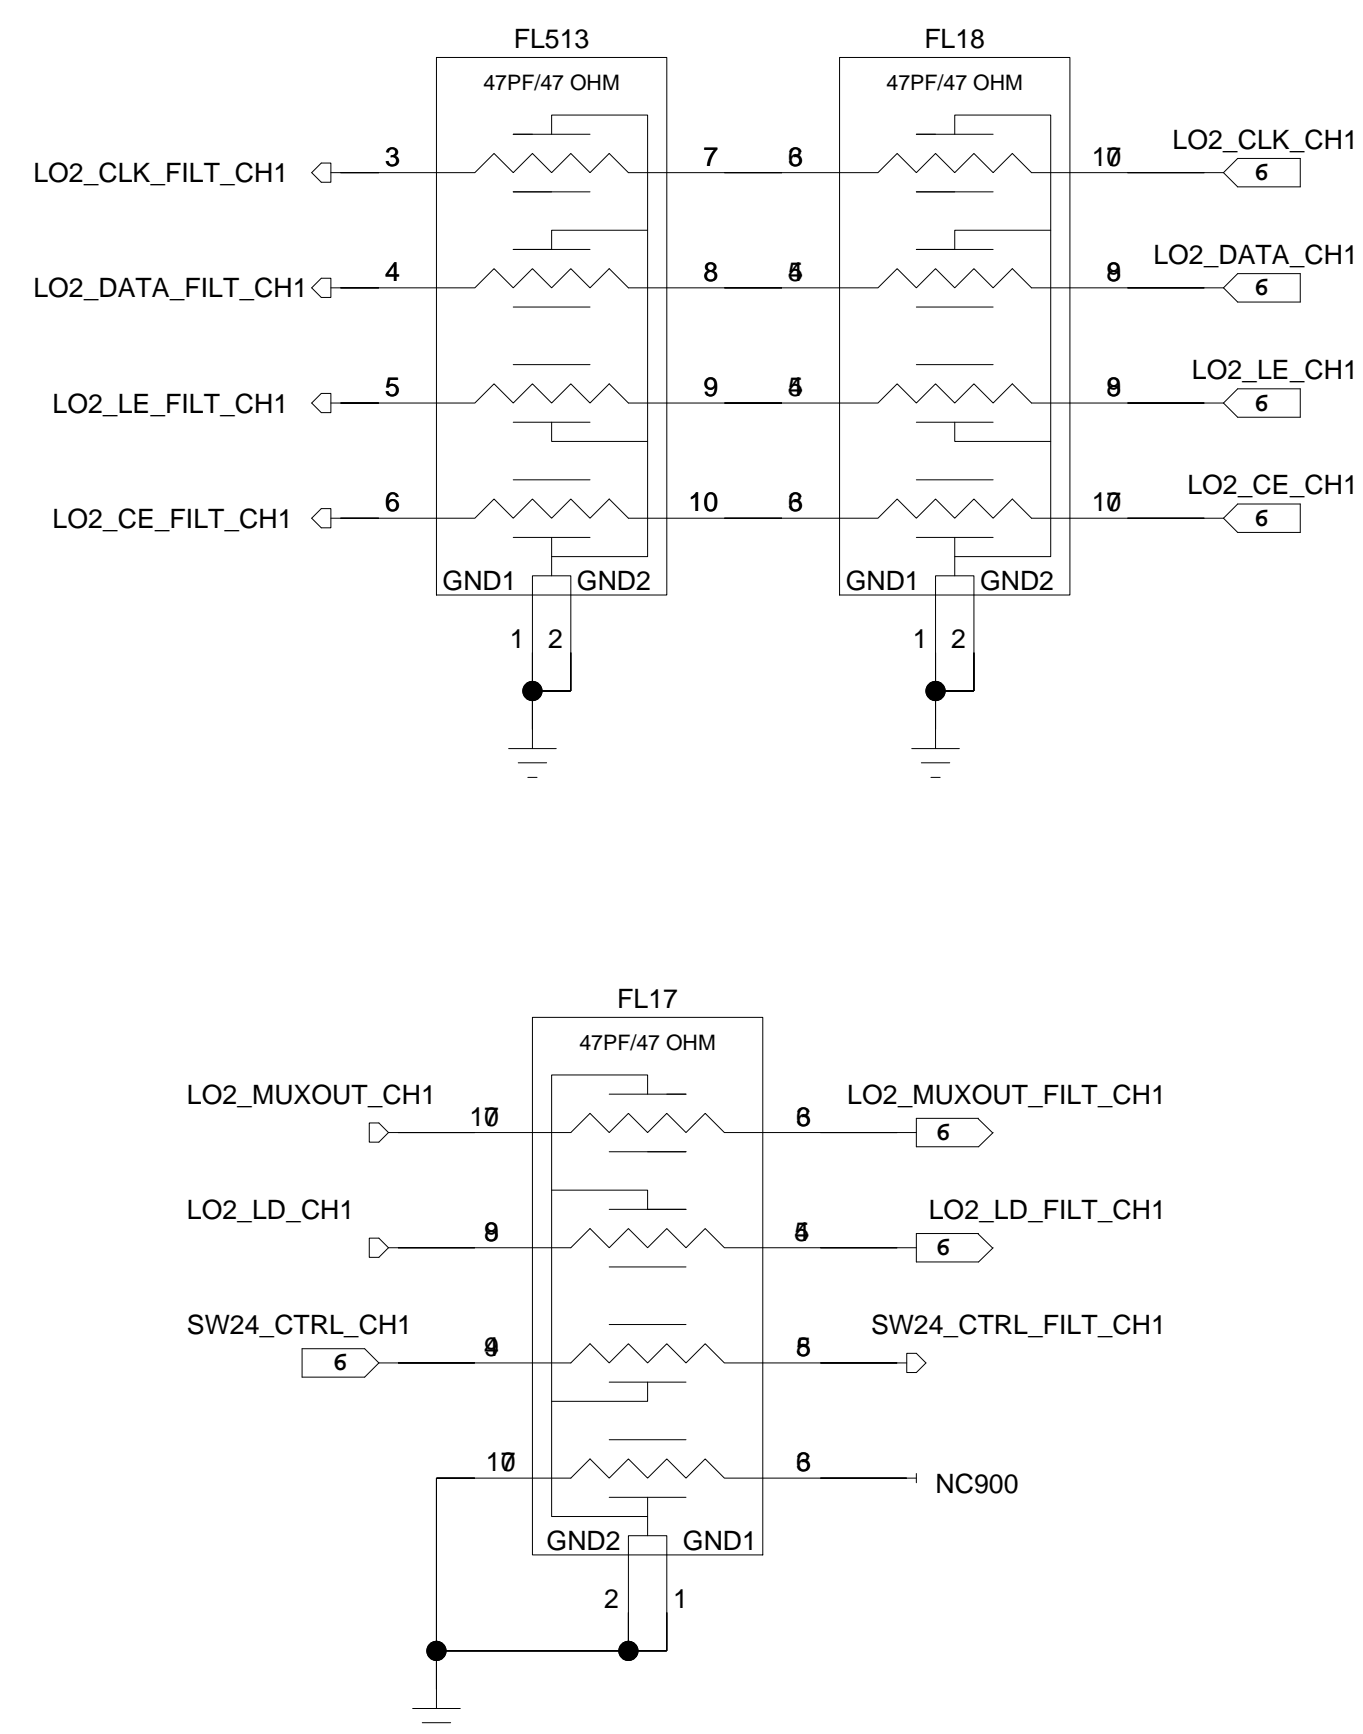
FL513
47PF/47 OHM

FL18
47PF/47 OHM

LO2_CLK_FILT_CH1 3 7 6 10 LO2_CLK_CH1 6

LO2_DATA_FILT_CH1 4 8 5 9 LO2_DATA_CH1 6

LO2_LE_FILT_CH1 5 9 5 9 LO2_LE_CH1 6

LO2_CE_FILT_CH1 6 10 6 10 LO2_CE_CH1 6

GND1 GND2
1 2

GND1 GND2
1 2

FL17
47PF/47 OHM

LO2_MUXOUT_CH1 10 6 LO2_MUXOUT_FILT_CH1 6

LO2_LD_CH1 9 5 LO2_LD_FILT_CH1 6

SW24_CTRL_CH1 6 9 5 SW24_CTRL_FILT_CH1

10 6 NC900

GND2 GND1
2 1